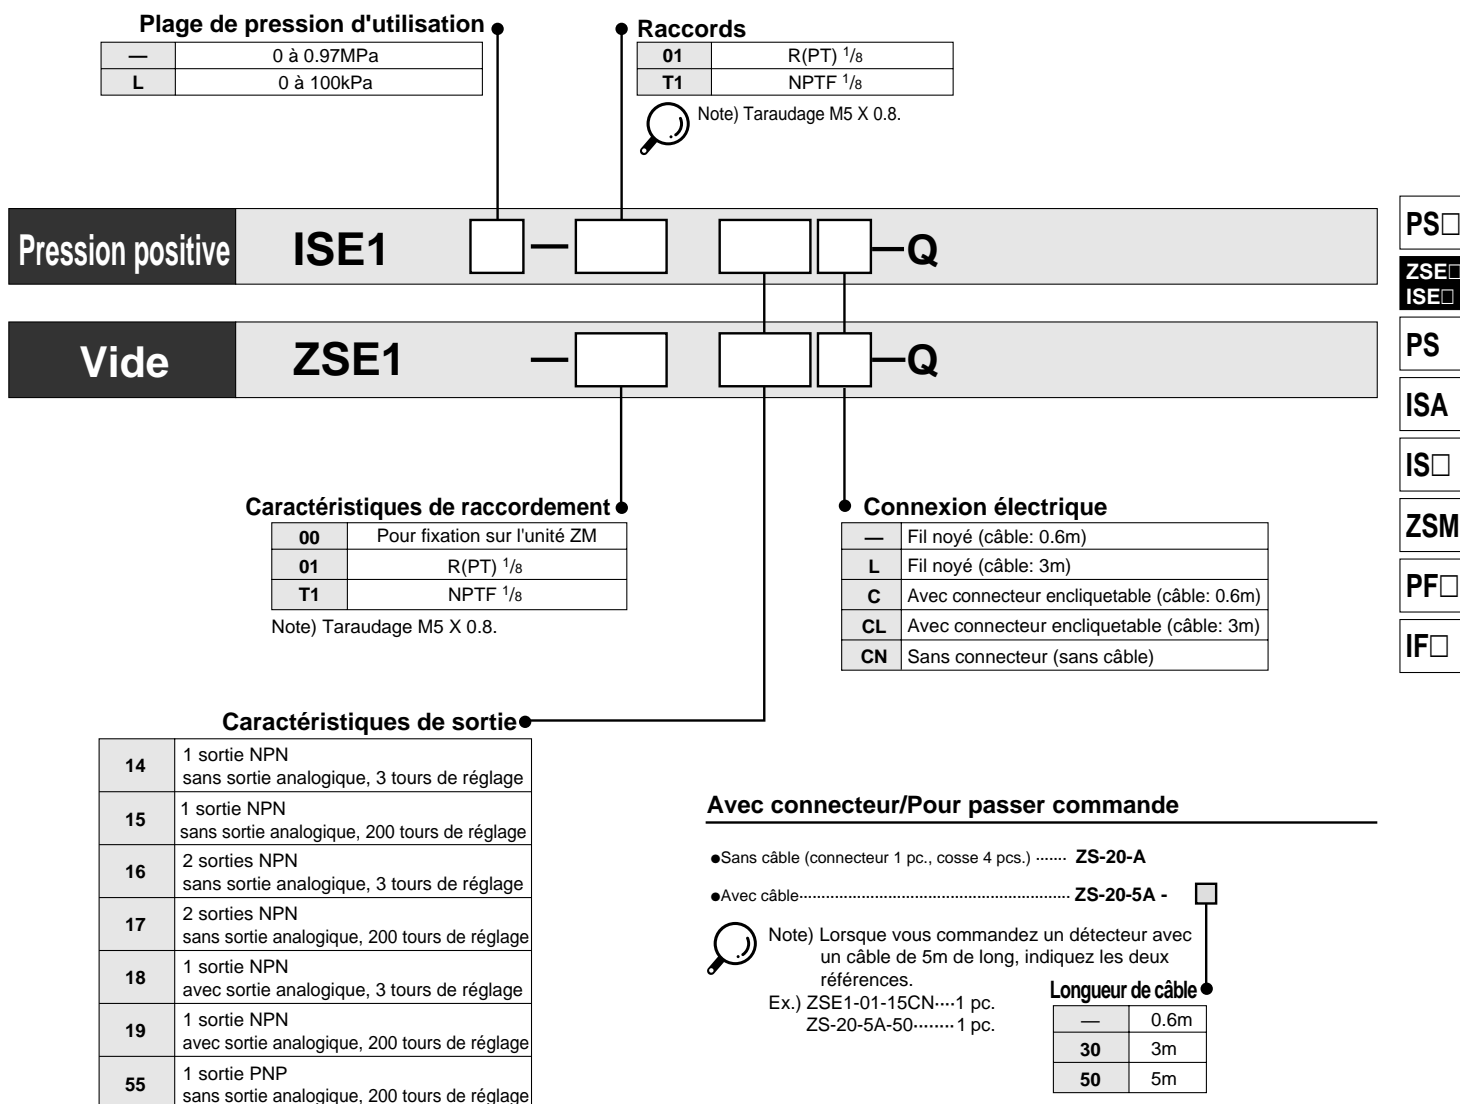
Plage de pression d'utilisation

| — | 0 à 0.97MPa |
|---|---|
| L | 0 à 100kPa |

Raccords

| 01 | R(PT) $^1/_8$ |
|---|---|
| T1 | NPTF $^1/_8$ |

Note) Taraudage M5 X 0.8.

Pression positive ISE1 — —Q

Vide ZSE1 — —Q

PS□
ZSE□
ISE□
PS
ISA
IS□
ZSM
PF□
IF□

Caractéristiques de raccordement

| 00 | Pour fixation sur l'unité ZM |
|---|---|
| 01 | R(PT) $^1/_8$ |
| T1 | NPTF $^1/_8$ |

Note) Taraudage M5 X 0.8.

Connexion électrique

| — | Fil noyé (câble: 0.6m) |
|---|---|
| L | Fil noyé (câble: 3m) |
| C | Avec connecteur encliquetable (câble: 0.6m) |
| CL | Avec connecteur encliquetable (câble: 3m) |
| CN | Sans connecteur (sans câble) |

Caractéristiques de sortie

| 14 | 1 sortie NPN sans sortie analogique, 3 tours de réglage |
|---|---|
| 15 | 1 sortie NPN sans sortie analogique, 200 tours de réglage |
| 16 | 2 sorties NPN sans sortie analogique, 3 tours de réglage |
| 17 | 2 sorties NPN sans sortie analogique, 200 tours de réglage |
| 18 | 1 sortie NPN avec sortie analogique, 3 tours de réglage |
| 19 | 1 sortie NPN avec sortie analogique, 200 tours de réglage |
| 55 | 1 sortie PNP sans sortie analogique, 200 tours de réglage |

Avec connecteur/Pour passer commande

●Sans câble (connecteur 1 pc., cosse 4 pcs.) ······· ZS-20-A

●Avec câble······························································ ZS-20-5A - □

Note) Lorsque vous commandez un détecteur avec un câble de 5m de long, indiquez les deux références.
Ex.) ZSE1-01-15CN····1 pc.
ZS-20-5A-50········1 pc.

Longueur de câble

| — | 0.6m |
|---|---|
| 30 | 3m |
| 50 | 5m |